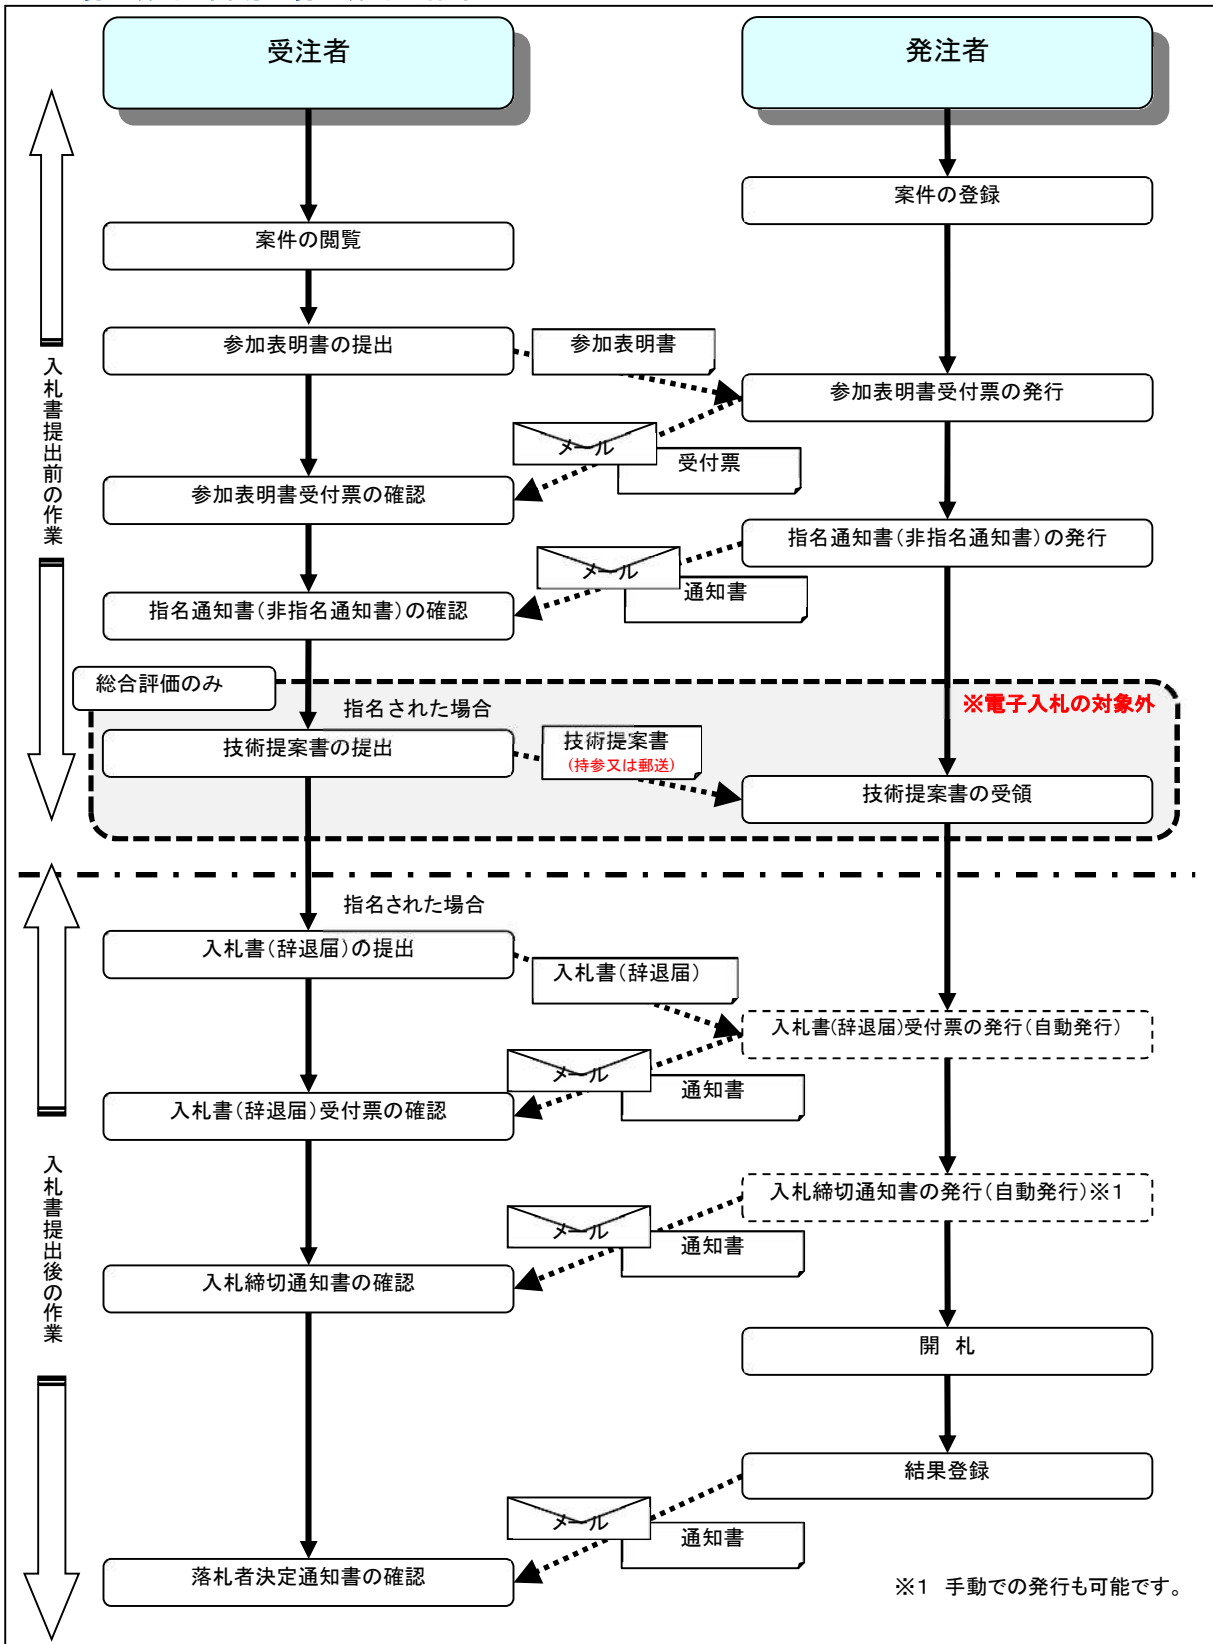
受注者

発注者

案件の登録

案件の閲覧

参加表明書の提出

参加表明書

参加表明書受付票の発行

メール

受付票

参加表明書受付票の確認

指名通知書(非指名通知書)の発行

メール

通知書

指名通知書(非指名通知書)の確認

入札書提出前の作業

総合評価のみ

指名された場合

※電子入札の対象外

技術提案書の提出

技術提案書
(持参又は郵送)

技術提案書の受領

指名された場合

入札書(辞退届)の提出

入札書(辞退届)

入札書(辞退届)受付票の発行(自動発行)

メール

通知書

入札書(辞退届)受付票の確認

入札締切通知書の発行(自動発行)※1

メール

通知書

入札締切通知書の確認

入札書提出後の作業

開 札

結果登録

メール

通知書

落札者決定通知書の確認

※1 手動での発行も可能です。